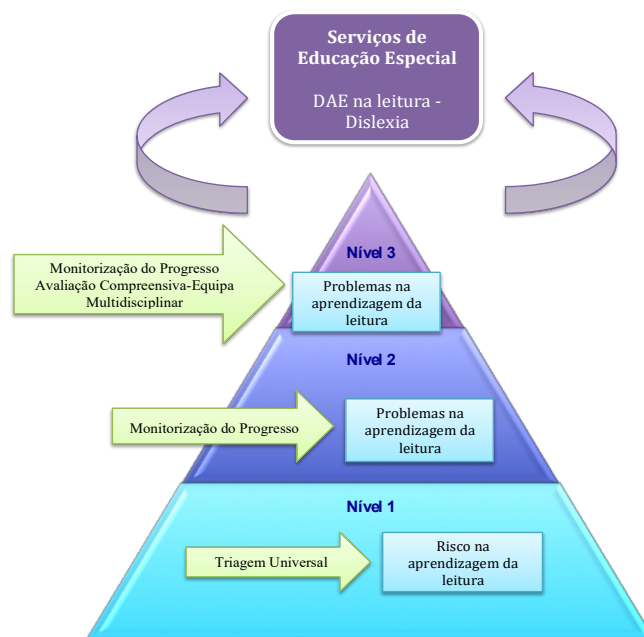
Serviços de Educação Especial

DAE na leitura - Dislexia

Nível 3

Monitorização do Progresso
Avaliação Compreensiva-Equipa Multidisciplinar

Problemas na aprendizagem da leitura

Nível 2

Monitorização do Progresso

Problemas na aprendizagem da leitura

Nível 1

Triagem Universal

Risco na aprendizagem da leitura